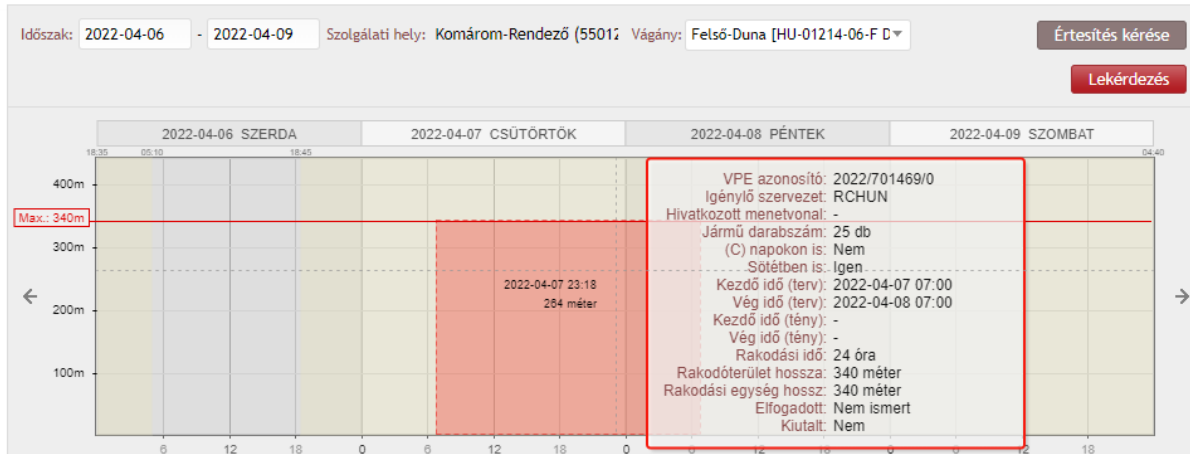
Időszak: 2022-04-06 - 2022-04-09 Szolgálati hely: Komárom-Rendező (55012 Vágány: Felső-Duna [HU-01214-06-F D

Értesítés kérése

Lekérdezés

2022-04-06 SZERDA | 2022-04-07 CSÜTÖRTÖK | 2022-04-08 PÉNTEK | 2022-04-09 SZOMBAT

18:35 05:10 18:45 04:40

400m
Max.: 340m
300m
200m
100m

2022-04-07 23:18
264 méter

VPE azonosító: 2022/701469/0
Igénylő szervezet: RCHUN
Hivatkozott menetvonal: -
Jármű darabszám: 25 db
(C) napokon is: Nem
Sötétben is: Igen
Kezdő idő (terv): 2022-04-07 07:00
Vég idő (terv): 2022-04-08 07:00
Kezdő idő (tény): -
Vég idő (tény): -
Rakodási idő: 24 óra
Rakodóterület hossza: 340 méter
Rakodási egység hossz: 340 méter
Elfogadott: Nem ismert
Kiutalt: Nem

6 12 18 0 6 12 18 0 6 12 18 0 6 12 18